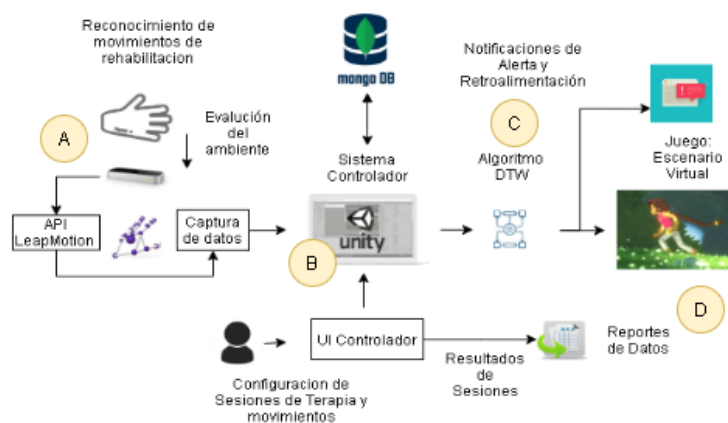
Reconocimiento de movimientos de rehabilitacion

Evaluación del ambiente

A

API LeapMotion

Captura de datos

mongo DB

Sistema Controlador

unity

B

Notificaciones de Alerta y Retroalimentación

C

Algoritmo DTW

Juego: Escenario Virtual

D

UI Controlador

Resultados de Sesiones

Reportes de Datos

Configuracion de Sesiones de Terapia y movimientos